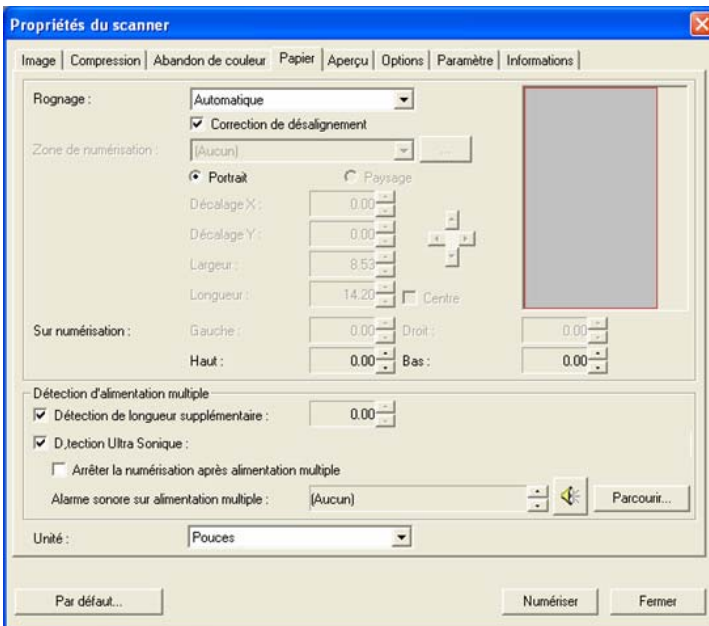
Propriétés du scanner

Image | Compression | Abandon de couleur | Papier | Aperçu | Options | Paramètre | Informations

Rognage : Automatique

Correction de désalignement

Zone de numérisation : (Aucun) ...

Portrait Paysage

Décalage X : 0.00

Décalage Y : 0.00

Largeur : 8.53

Longueur : 14.20 Centre

Sur numérisation : Gauche : 0.00 Droit : 0.00

Haut : 0.00 Bas : 0.00

Détection d'alimentation multiple

Détection de longueur supplémentaire : 0.00

D,tection Ultra Sonique :

Arrêter la numérisation après alimentation multiple

Alarme sonore sur alimentation multiple : (Aucun) Parcourir...

Unité : Pouces

Par défaut... Numériser Fermer